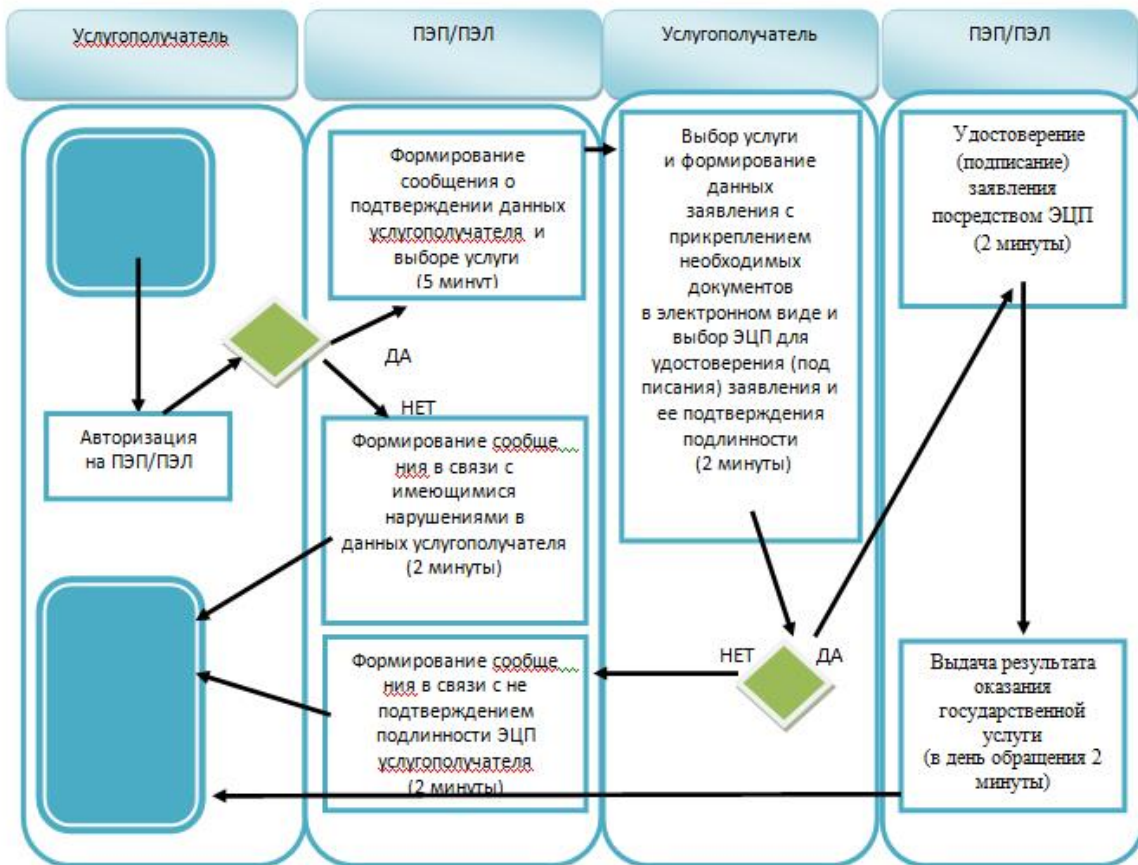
Услугополучатель

ПЭП/ПЭЛ

Услугополучатель

ПЭП/ПЭЛ

Формирование сообщения о подтверждении данных услугополучателя и выборе услуги (5 минут)

Выбор услуги и формирование данных заявления с прикреплением необходимых документов в электронном виде и выбор ЭЦП для удостоверения (подписания) заявления и ее подтверждения подлинности (2 минуты)

Удостоверение (подписание) заявления посредством ЭЦП (2 минуты)

ДА

НЕТ

Авторизация на ПЭП/ПЭЛ

Формирование сообщения в связи с имеющимися нарушениями в данных услугополучателя (2 минуты)

НЕТ

ДА

Формирование сообщения в связи с не подтверждением подлинности ЭЦП услугополучателя (2 минуты)

Выдача результата оказания государственной услуги (в день обращения 2 минуты)